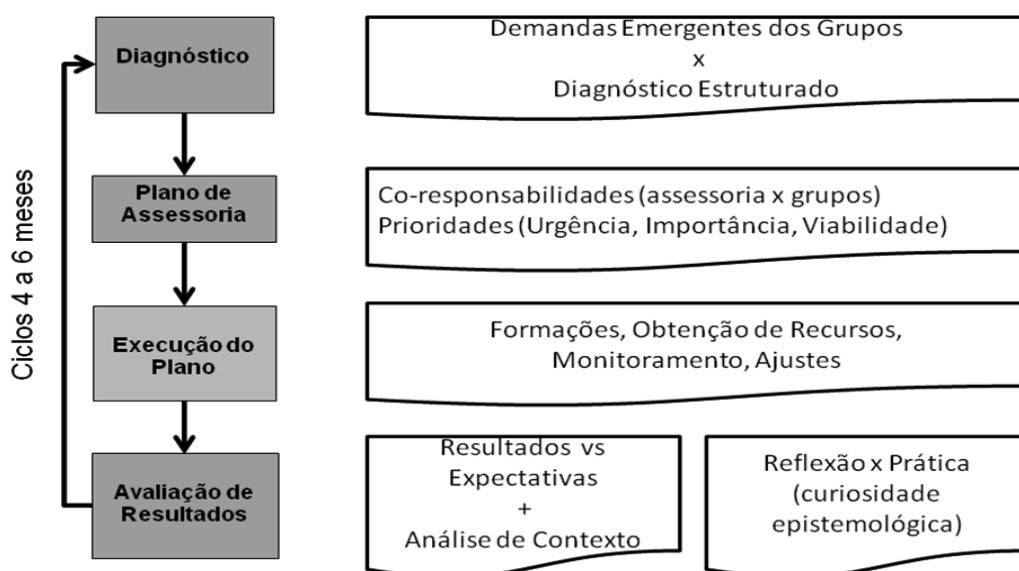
Ciclos 4 a 6 meses

Diagnóstico

Demandas Emergentes dos Grupos
x
Diagnóstico Estruturado

Plano de Assessoria

Co-responsabilidades (assessoria x grupos)
Prioridades (Urgência, Importância, Viabilidade)

Execução do Plano

Formações, Obtenção de Recursos, Monitoramento, Ajustes

Avaliação de Resultados

Resultados vs Expectativas
+
Análise de Contexto

Reflexão x Prática (curiosidade epistemológica)